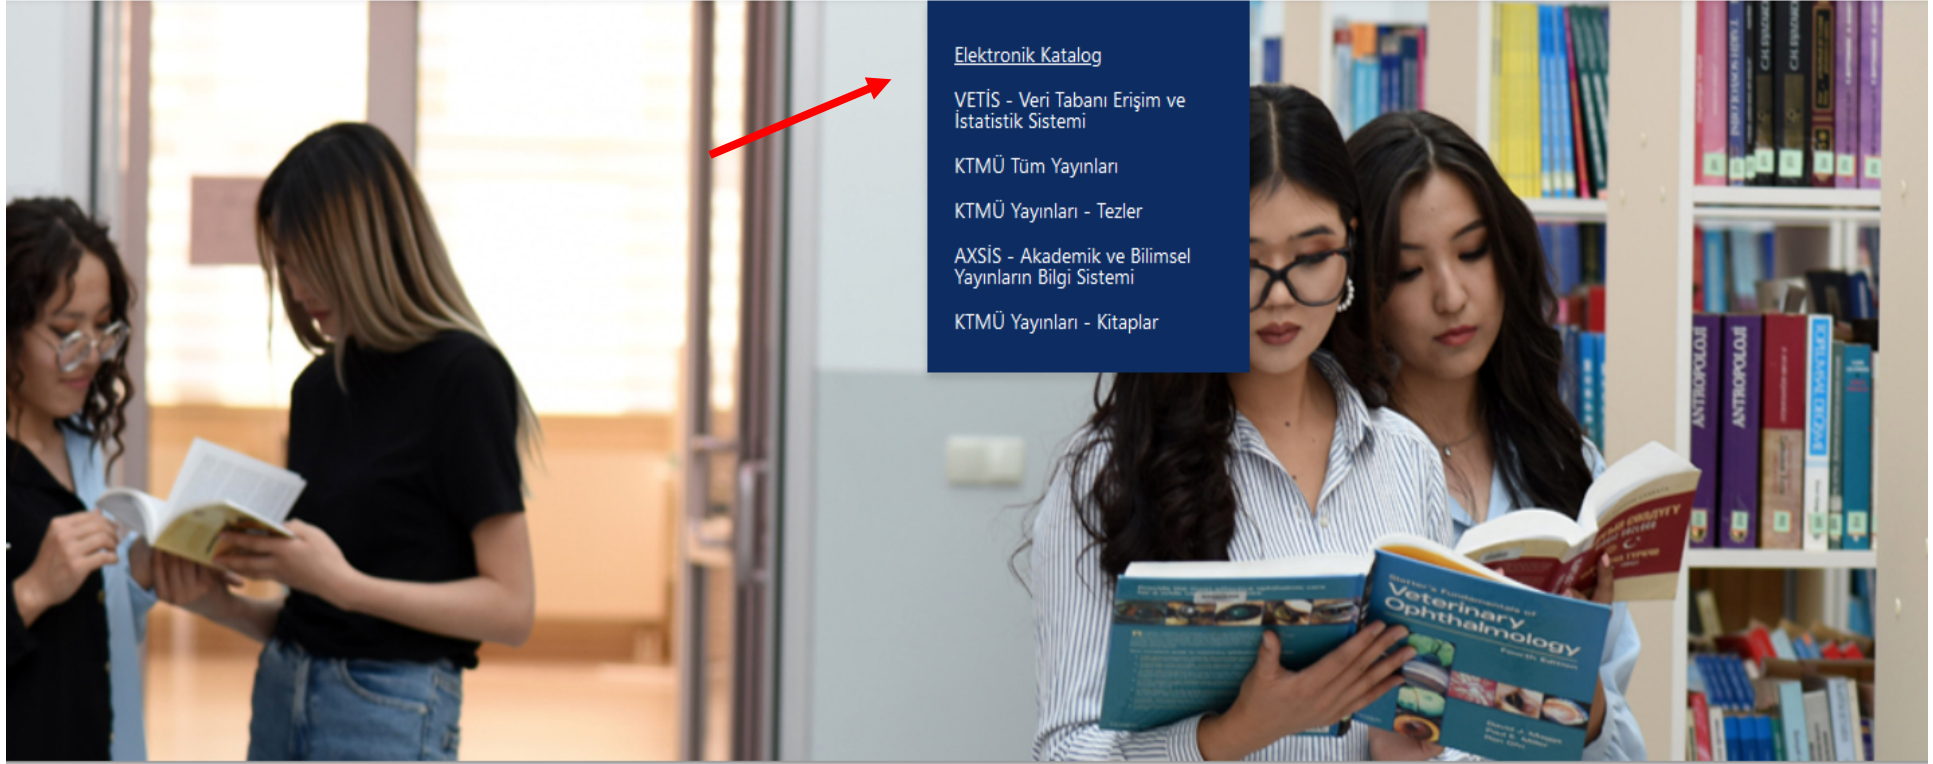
Elektronik Katalog

VETİS - Veri Tabanı Erişim ve İstatistik Sistemi

KTMÜ Tüm Yayınları

KTMÜ Yayınları - Tezler

AXSİS - Akademik ve Bilimsel Yayınların Bilgi Sistemi

KTMÜ Yayınları - Kitaplar

Slatter's Fundamentals of Veterinary Ophthalmology Fourth Edition

АНТРОПОЛОГИЯ

АНТРОПОЛОГИЯ